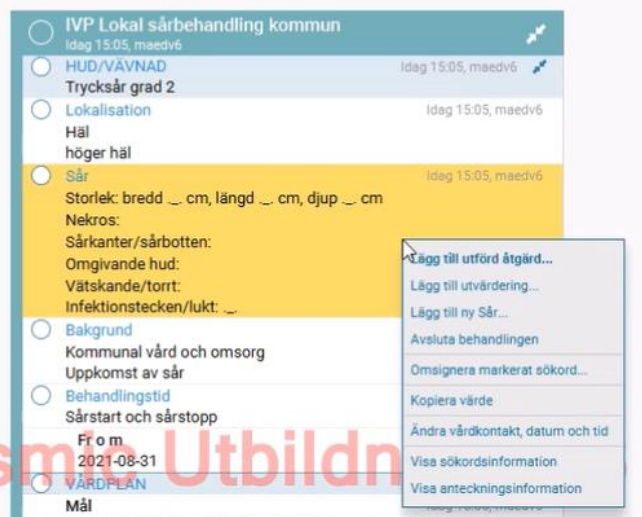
IVP Lokal sårbehandling kommun
Idag 15:05, maedv6

HUD/VÄVNAD
Idag 15:05, maedv6
Trycksår grad 2

Lokalisation
Idag 15:05, maedv6
Häl
höger häl

Sår
Idag 15:05, maedv6
Storlek: bredd _ cm, längd _ cm, djup _ cm
Nekros:
Sårkanter/sårbotten:
Omgivande hud:
Vätskande/torrt:
Infektionstecken/lukt: _

Bakgrund
Kommunal vård och omsorg
Uppkomst av sår

Behandlingstid
Sårstart och sårstopp
Fr o m
2021-08-31

VÅRDPLAN
Idag 15:05, maedv6
Mål

Lägg till utförd åtgärd...
Lägg till utvärdering...
Lägg till ny Sår...
Avsluta behandlingen
Omsignera markerat sökord...
Kopiera värde
Ändra vårdkontakt, datum och tid
Visa sökordsinformation
Visa anteckningsinformation

smlo Utbildn